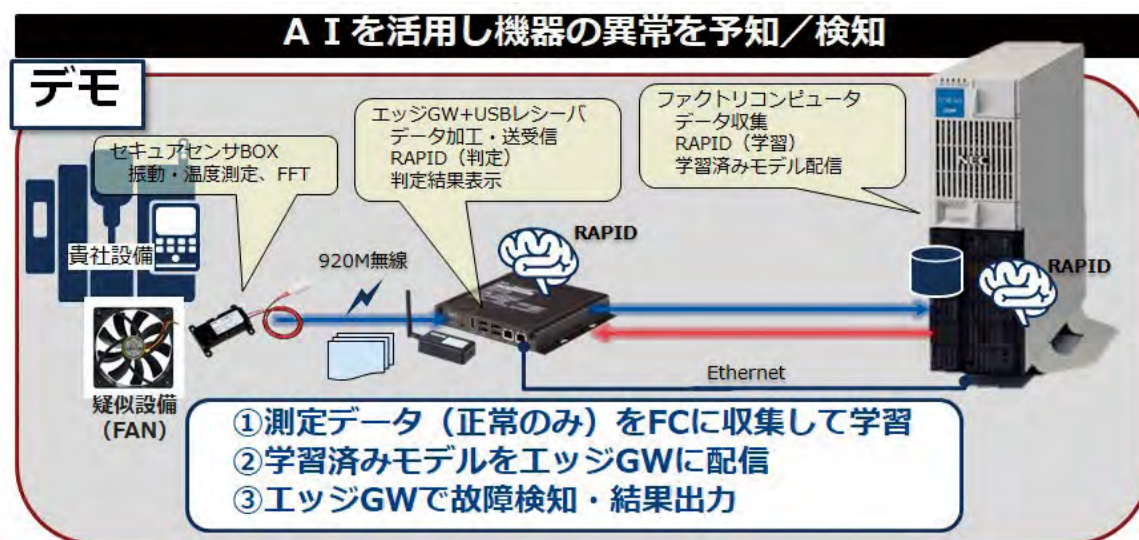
ＡＩを活用し機器の異常を予知／検知

デモ

セキュアセンサBOX
振動・温度測定、FFT

エッジGW+USBレシーバ
データ加工・送受信
RAPID（判定）
判定結果表示

ファクトリコンピュータ
データ収集
RAPID（学習）
学習済みモデル配信

貴社設備

RAPID

RAPID

920M無線

Ethernet

疑似設備
（FAN）

①測定データ（正常のみ）をFCに収集して学習
②学習済みモデルをエッジGWに配信
③エッジGWで故障検知・結果出力